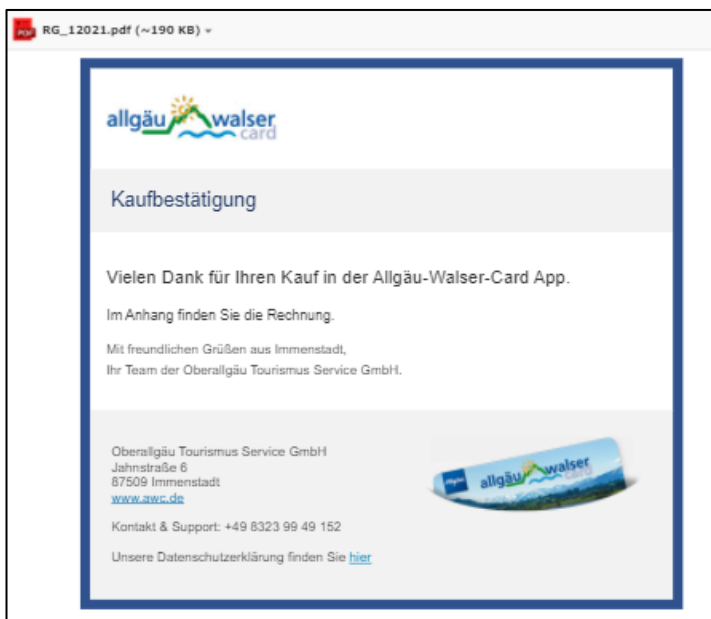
PDF RG_12021.pdf (~190 KB)

allgäu walser card

Kaufbestätigung

Vielen Dank für Ihren Kauf in der Allgäu-Walser-Card App.

Im Anhang finden Sie die Rechnung.

Mit freundlichen Grüßen aus Immenstadt,
Ihr Team der Oberallgäu Tourismus Service GmbH.

Oberallgäu Tourismus Service GmbH
Jahnstraße 6
87509 Immenstadt
www.awc.de

Kontakt & Support: +49 8323 99 49 152

Unsere Datenschutzerklärung finden Sie hier

Allgäu allgäu walser card